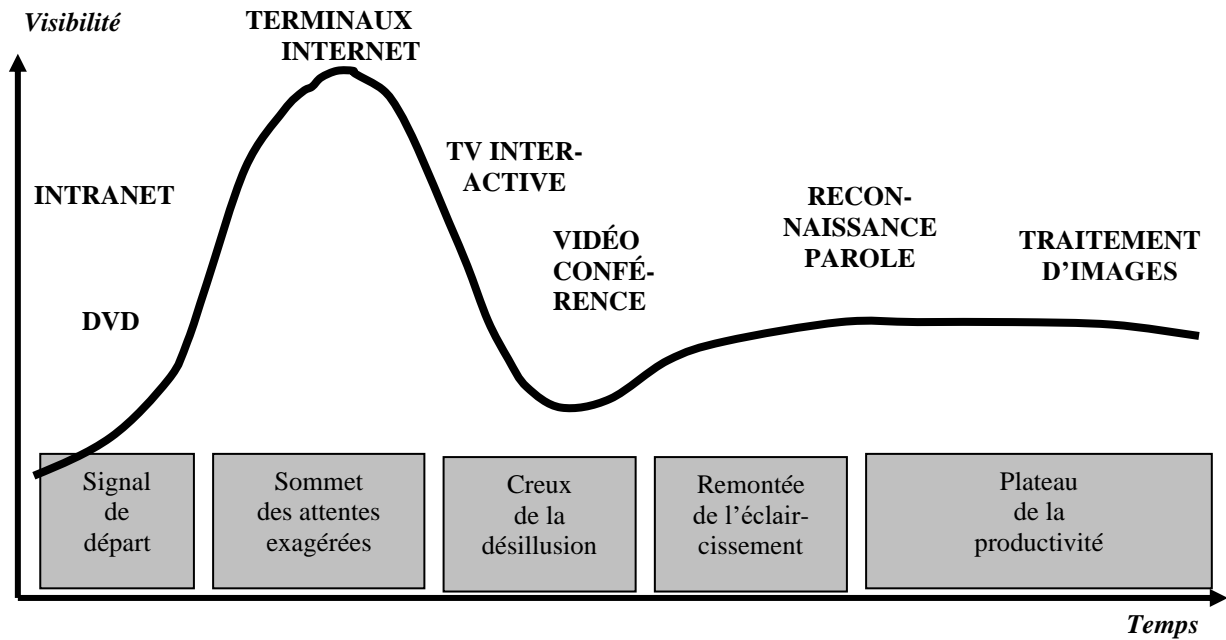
Visibilité

TERMINAUX INTERNET

TV INTERACTIVE

INTRANET

VIDÉO CONFÉRENCE

RECONNAISSANCE PAROLE

TRAITEMENT D'IMAGES

DVD

Signal de départ

Sommet des attentes exagérées

Creux de la désillusion

Remontée de l'éclaircissement

Plateau de la productivité

Temps